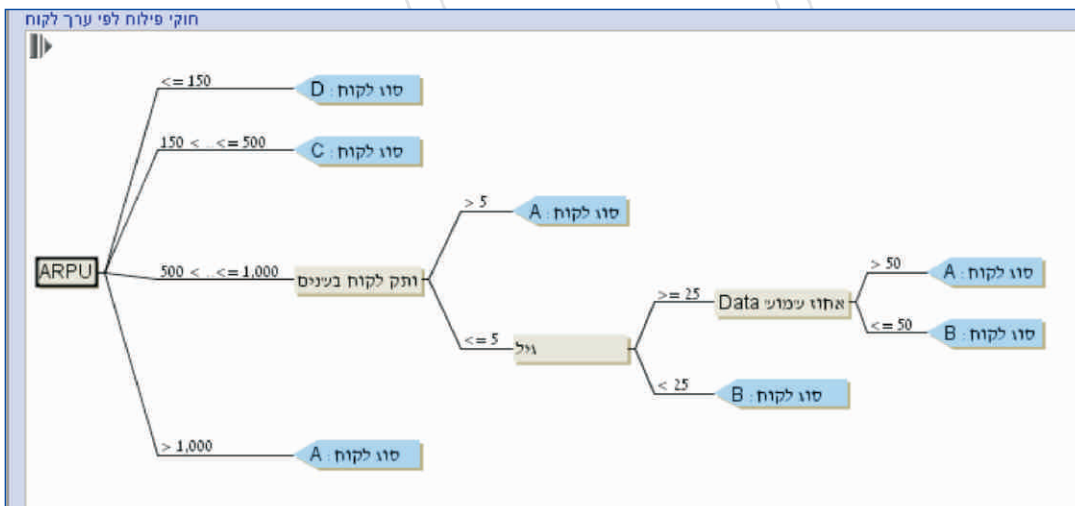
חוקי פילוח לפי ערך לקוח

ARPU

<= 150
סוג לקוח : D

150 < .. <= 500
סוג לקוח : C

500 < .. <= 1,000
ותק לקוח בשנים

> 5
סוג לקוח : A

<= 5
גיל

>= 25
אחוז שימוש Data

> 50
סוג לקוח : A

<= 50
סוג לקוח : B

< 25
סוג לקוח : B

> 1,000
סוג לקוח : A